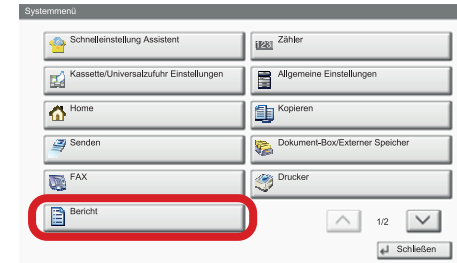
Systemmenü

Schnelleinstellung Assistent

Zähler

Kassette/Universalzufuhr Einstellungen

Allgemeine Einstellungen

Home

Kopieren

Senden

Dokument-Box/Externer Speicher

FAX

Drucker

Bericht

1/2

Schließen